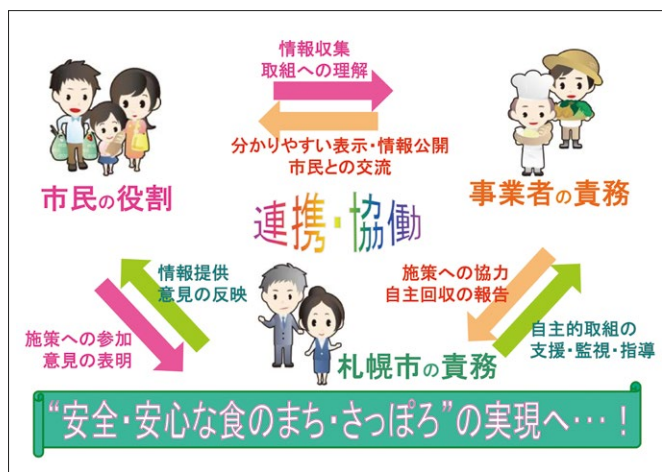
情報収集
取組への理解

分かりやすい表示・情報公開
市民との交流

市民の役割

事業者の責務

連携・協働

情報提供
意見の反映

施策への参加
意見の表明

施策への協力
自主回収の報告

自主的取組の
支援・監視・指導

札幌市の責務

"安全・安心な食のまち・さっぽろ"の実現へ・・・!